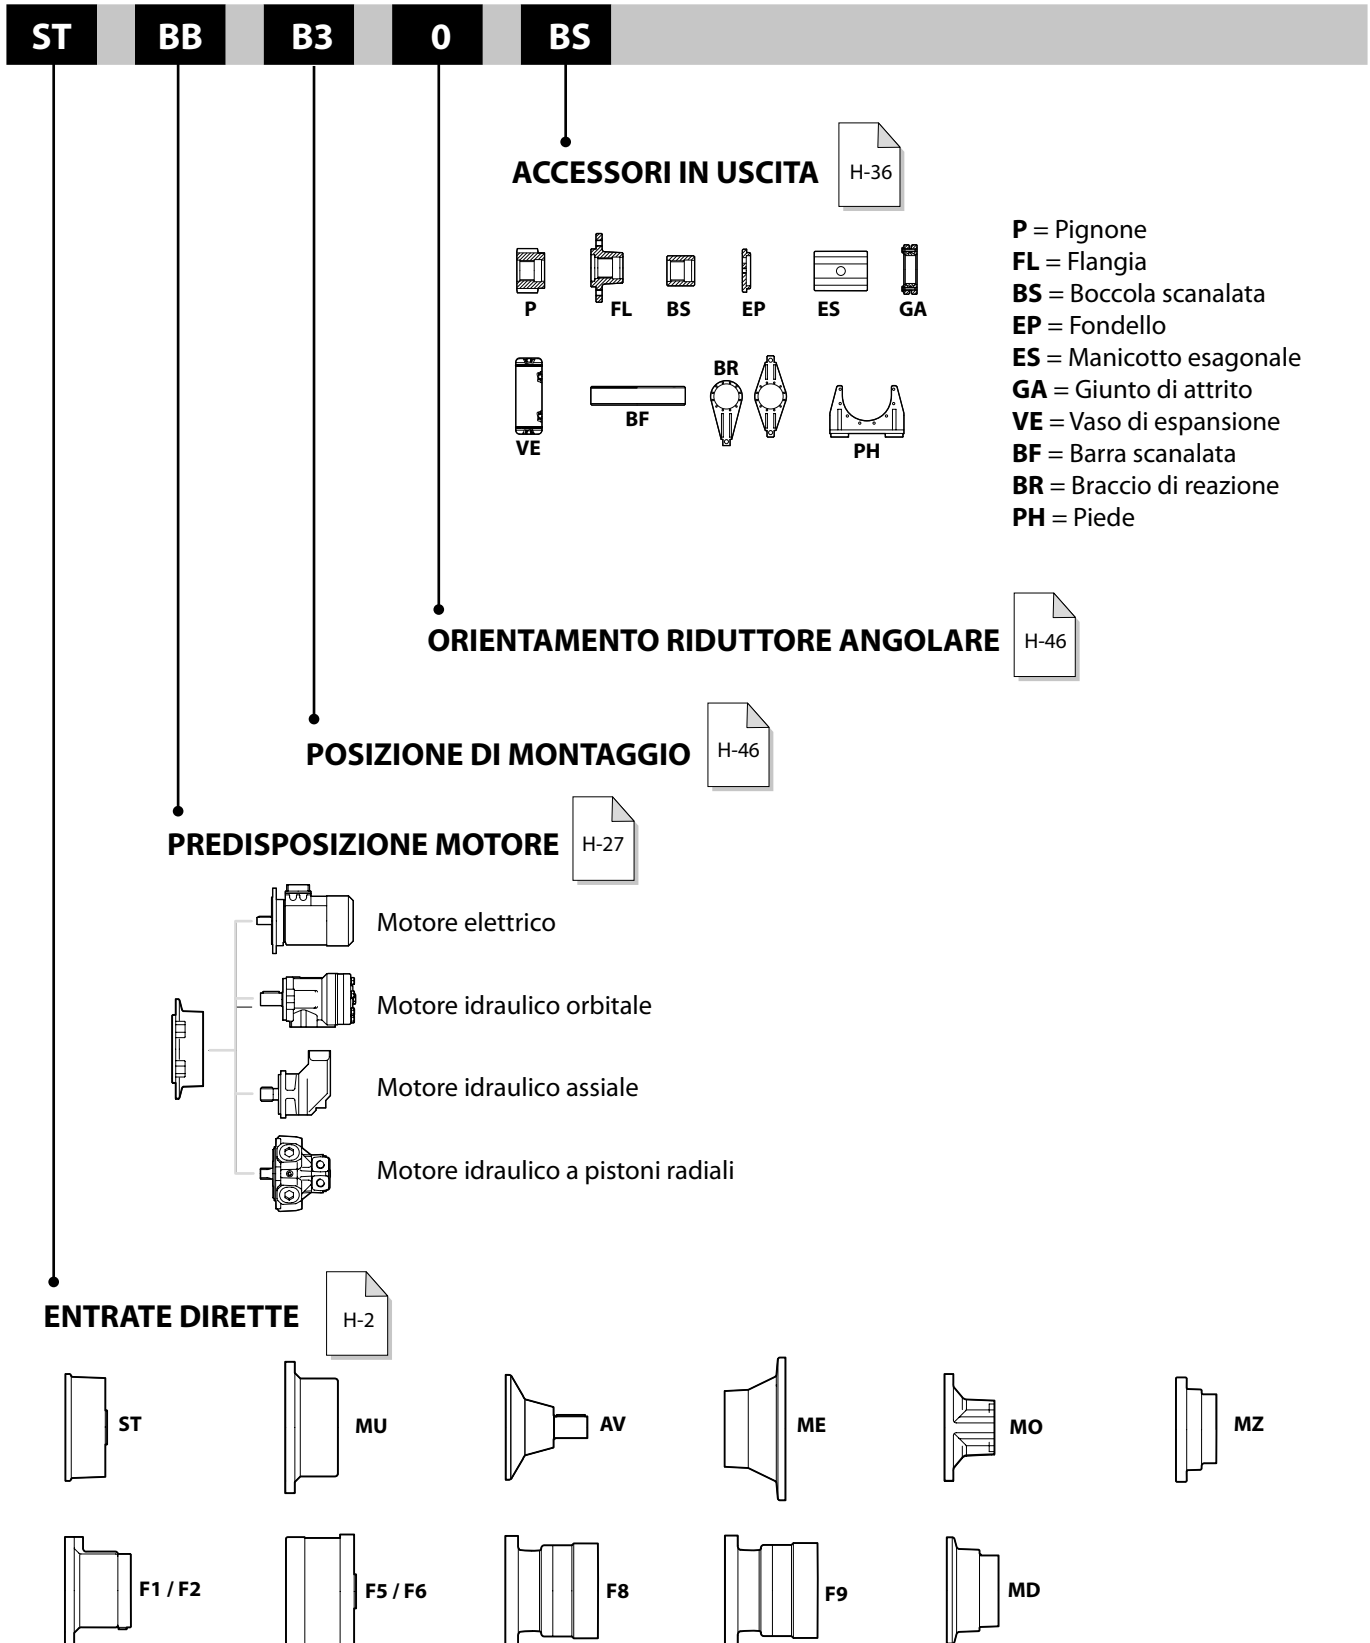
ST BB B3 0 BS

ACCESSORI IN USCITA H-36

P FL BS EP ES GA

VE BF BR PH

**P** = Pignone
**FL** = Flangia
**BS** = Boccola scanalata
**EP** = Fondello
**ES** = Manicotto esagonale
**GA** = Giunto di attrito
**VE** = Vaso di espansione
**BF** = Barra scanalata
**BR** = Braccio di reazione
**PH** = Piede

ORIENTAMENTO RIDUTTORE ANGOLARE H-46

POSIZIONE DI MONTAGGIO H-46

PREDISPOSIZIONE MOTORE H-27

Motore elettrico

Motore idraulico orbitale

Motore idraulico assiale

Motore idraulico a pistoni radiali

ENTRATE DIRETTE H-2

ST MU AV ME MO MZ

F1 / F2 F5 / F6 F8 F9 MD